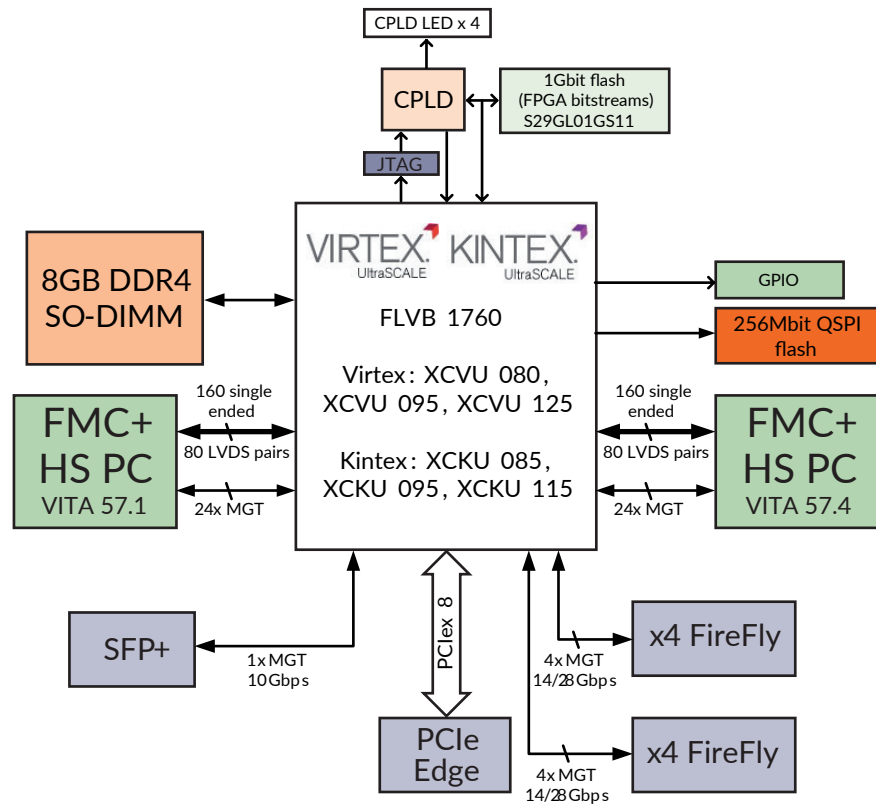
CPLD LED x 4

CPLD

1Gbit flash
(FPGA bitstreams)
S29GL01GS11

JTAG

8GB DDR4
SO-DIMM

VIRTEX. UltraSCALE KINTEX. UltraSCALE

FLVB 1760

Virtex: XCVU 080, XCVU 095, XCVU 125

Kintex: XCKU 085, XCKU 095, XCKU 115

GPIO

256Mbit QSPI flash

160 single ended
80 LVDS pairs
24x MGT

160 single ended
80 LVDS pairs
24x MGT

FMC+
HS PC
VITA 57.1

FMC+
HS PC
VITA 57.4

SFP+

1x MGT
10Gbps

PCIex 8

PCIe
Edge

4x MGT
14/28Gbps

x4 FireFly

4x MGT
14/28Gbps

x4 FireFly